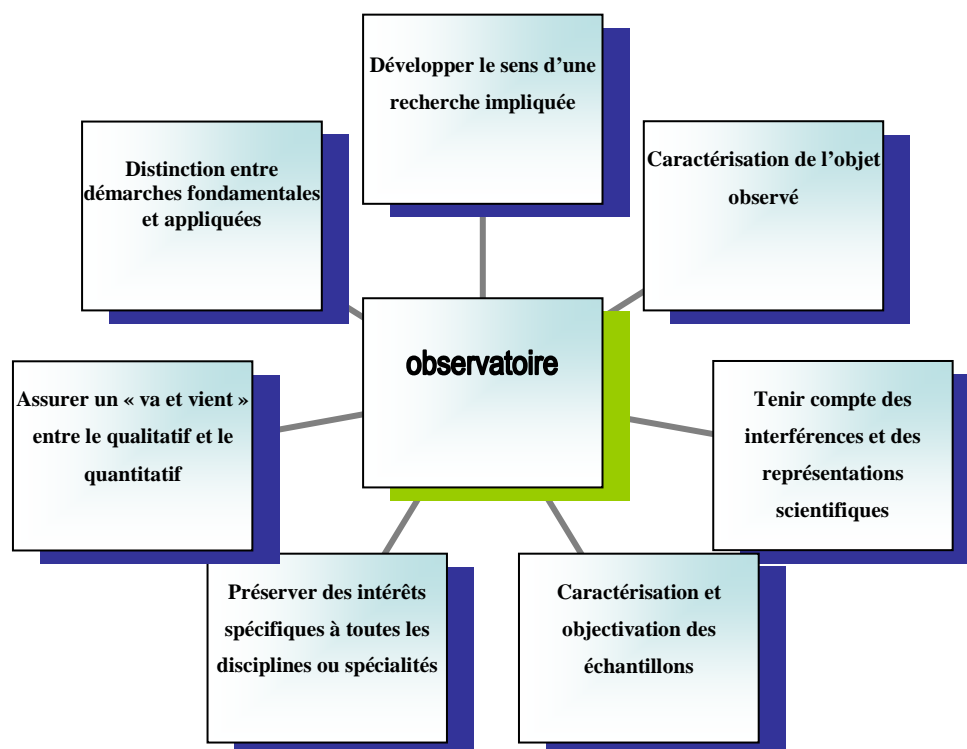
Développer le sens d’une recherche impliquée

Distinction entre démarches fondamentales et appliquées

Caractérisation de l’objet observé

observatoire

Assurer un « va et vient » entre le qualitatif et le quantitatif

Tenir compte des interférences et des représentations scientifiques

Préserver des intérêts spécifiques à toutes les disciplines ou spécialités

Caractérisation et objectivation des échantillons